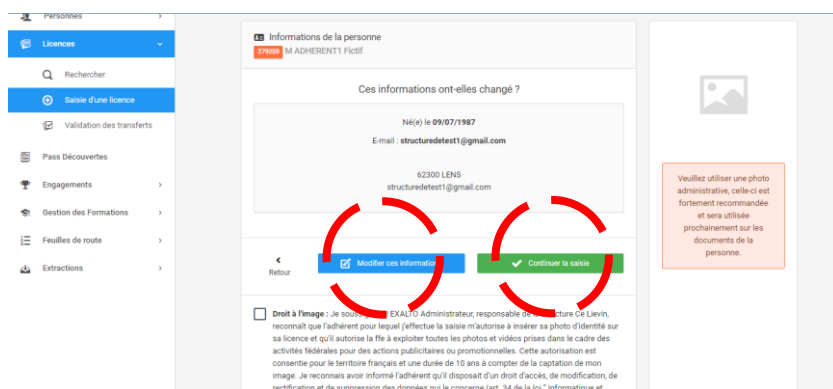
Personnes

Licences

Rechercher

Saisie d'une licence

Validation des transferts

Pass Découvertes

Engagements

Gestion des Formations

Feuilles de route

Extractions

Informations de la personne

279299 M ADHERENT1 Fictif

Ces informations ont-elles changé ?

Né(e) le 09/07/1987

E-mail : structuredetest1@gmail.com

62300 LENS
structuredetest1@gmail.com

Retour

Modifier ces informati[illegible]

Continuer la saisie

Droit à l'image : Je souss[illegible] EXALTO Administrateur, responsable de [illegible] structure Ce Lievin, reconnaît que l'adhérent pour lequel j'effectue la saisie m'autorise à insérer sa photo d'identité sur sa licence et qu'il autorise la ffe à exploiter toutes les photos et vidéos prises dans le cadre des activités fédérales pour des actions publicitaires ou promotionnelles. Cette autorisation est consentie pour le territoire français et une durée de 10 ans à compter de la captation de mon image. Je reconnais avoir informé l'adhérent qu'il disposait d'un droit d'accès, de modification, de rectification et de suppression des données qui le concerne (art. 34 de la loi " Informatique et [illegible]

Veuillez utiliser une photo administrative, celle-ci est fortement recommandée et sera utilisée prochainement sur les documents de la personne.